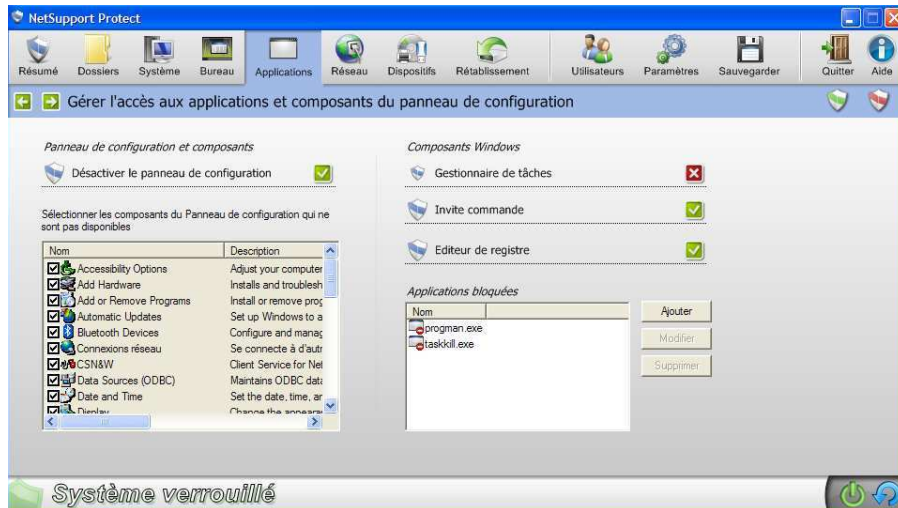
NetSupport Protect

Résumé Dossiers Système Bureau Applications Réseau Dispositifs Rétablissement Utilisateurs Paramètres Sauvegarder Quitter Aide

Gérer l'accès aux applications et composants du panneau de configuration

Panneau de configuration et composants

Désactiver le panneau de configuration

Sélectionner les composants du Panneau de configuration qui ne sont pas disponibles

| Nom | Description |
|---|---|
| Accessibility Options | Adjust your computer |
| Add Hardware | Installs and troublesh |
| Add or Remove Programs | Install or remove prog |
| Automatic Updates | Set up Windows to a |
| Bluetooth Devices | Configure and manag |
| Connexions réseau | Se connecte à d'autr |
| CSN&W | Client Service for Net |
| Data Sources (ODBC) | Maintains ODBC data |
| Date and Time | Set the date, time, ar |
| Display | Change the appeara |

Composants Windows

Gestionnaire de tâches

Invite commande

Editeur de registre

Applications bloquées

| Nom | |
|---|---|
| progman.exe | |
| taskkill.exe | |

Ajouter

Modifier

Supprimer

Système verrouillé